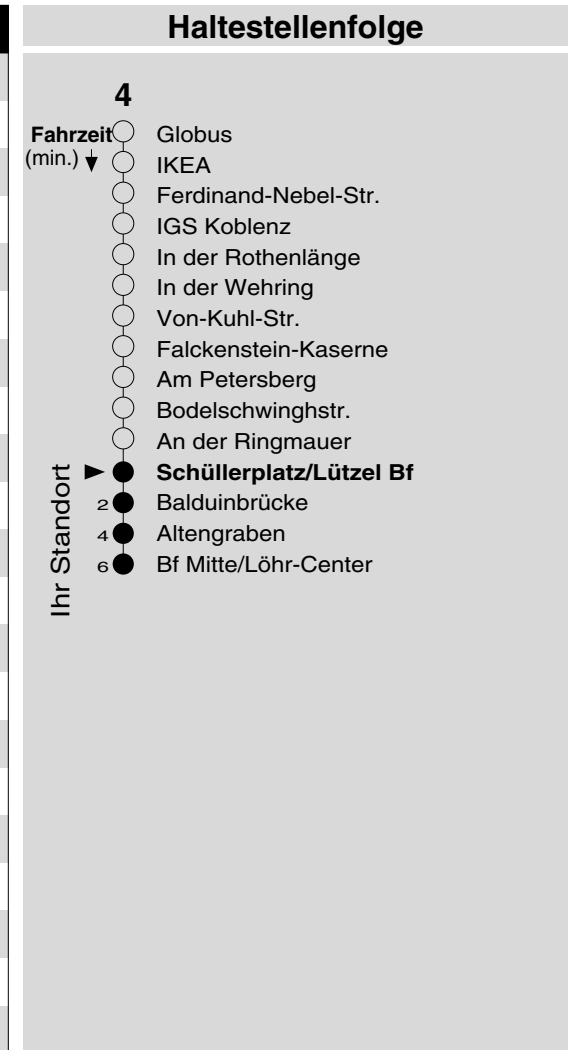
Haltestellenfolge

4

Fahrzeit (min.)

Globus
IKEA
Ferdinand-Nebel-Str.
IGS Koblenz
In der Rothenlänge
In der Wehring
Von-Kuhl-Str.
Falckenstein-Kaserne
Am Petersberg
Bodelschwinghstr.
An der Ringmauer
Ihr Standort
**Schüllerplatz/Lützel Bf**
2 Balduinbrücke
4 Altengraben
6 Bf Mitte/Löhr-Center